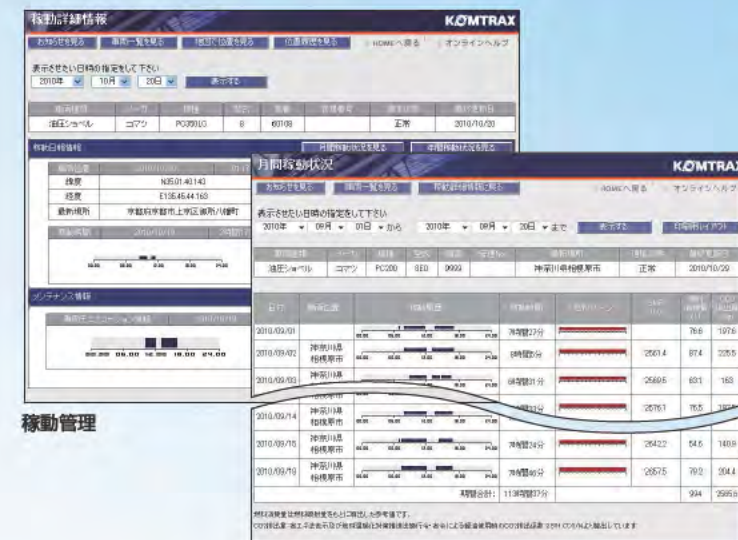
稼動詳細情報

KOMTRAX

お知らせを見る　車両一覧を見る　地図で位置を見る　位置履歴を見る　HOMEへ戻る　オンラインヘルプ

表示させたい日時の指定をして下さい

2010年　10月　20日　表示する

| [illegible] | メーカ | 機種 | 型式 | 号機 | 管理番号 | 稼動状態 | 最終更新日 |
|---|---|---|---|---|---|---|---|
| 油圧ショベル | コマツ | PC350LC | 8 | 60108 | | 正常 | 2010/10/20 |

稼動日報情報

月間稼動状況を見る　年間稼動状況を見る

| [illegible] | 2010/10/20 |
|---|---|
| 緯度 | N35.01.40.143 |
| 経度 | E135.45.44.163 |
| 最新所在 | 京都府京都市上京区御所八幡町 |

稼動時間　2010/10/19

メンテナンス情報

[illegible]　2010/10/19

00.00　06.00　12.00　18.00　24.00

稼動管理

月間稼動状況

KOMTRAX

お知らせを見る　車両一覧を見る　稼動詳細情報に戻る　HOMEへ戻る　オンラインヘルプ

表示させたい日時の指定をして下さい

2010年　09月　01日　から　2010年　09月　20日　まで　表示する　印刷用レイアウト

| 車両種類 | メーカ | 機種 | 型式 | 号機 | 管理No | 最新所在 | 稼動状態 | 最終更新日 |
|---|---|---|---|---|---|---|---|---|
| 油圧ショベル | コマツ | PC200 | 8E0 | 9999 | | 神奈川県相模原市 | 正常 | 2010/10/20 |

| 日付 | 最新位置 | 稼動時間 | 稼動時間 | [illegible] | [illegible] | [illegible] | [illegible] |
|---|---|---|---|---|---|---|---|
| 2010/09/01 | | | 7時間27分 | | | 76.6 | 197.6 |
| 2010/09/02 | 神奈川県相模原市 | | 8時間0分 | | 2551.4 | 87.4 | 225.5 |
| 2010/09/03 | 神奈川県相模原市 | | 8時間31分 | | 2559.5 | 63.1 | 163 |
| | 神奈川県相模原市 | | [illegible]0分 | | 2576.1 | 76.5 | 197 |
| 2010/09/14 | 神奈川県相模原市 | | | | | | |
| 2010/09/16 | 神奈川県相模原市 | | 7時間24分 | | 2642.2 | 54.5 | 140.9 |
| 2010/09/19 | 神奈川県相模原市 | | 7時間40分 | | 2657.5 | 79.2 | 204.4 |
| | | 期間合計: | 113時間27分 | | | 994 | 2565.6 |

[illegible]

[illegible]